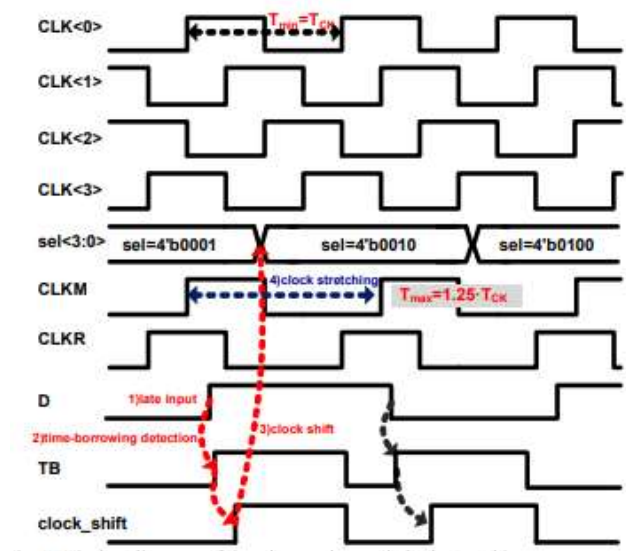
CLK<0>
$T_{min}=T_{CK}$
CLK<1>
CLK<2>
CLK<3>
sel<3:0>
sel=4'b0001
sel=4'b0010
sel=4'b0100
CLKM
4)clock stretching
$T_{max}=1.25\cdot T_{CK}$
CLKR
D
1)late input
2)time-borrowing detection
3)clock shift
TB
clock_shift